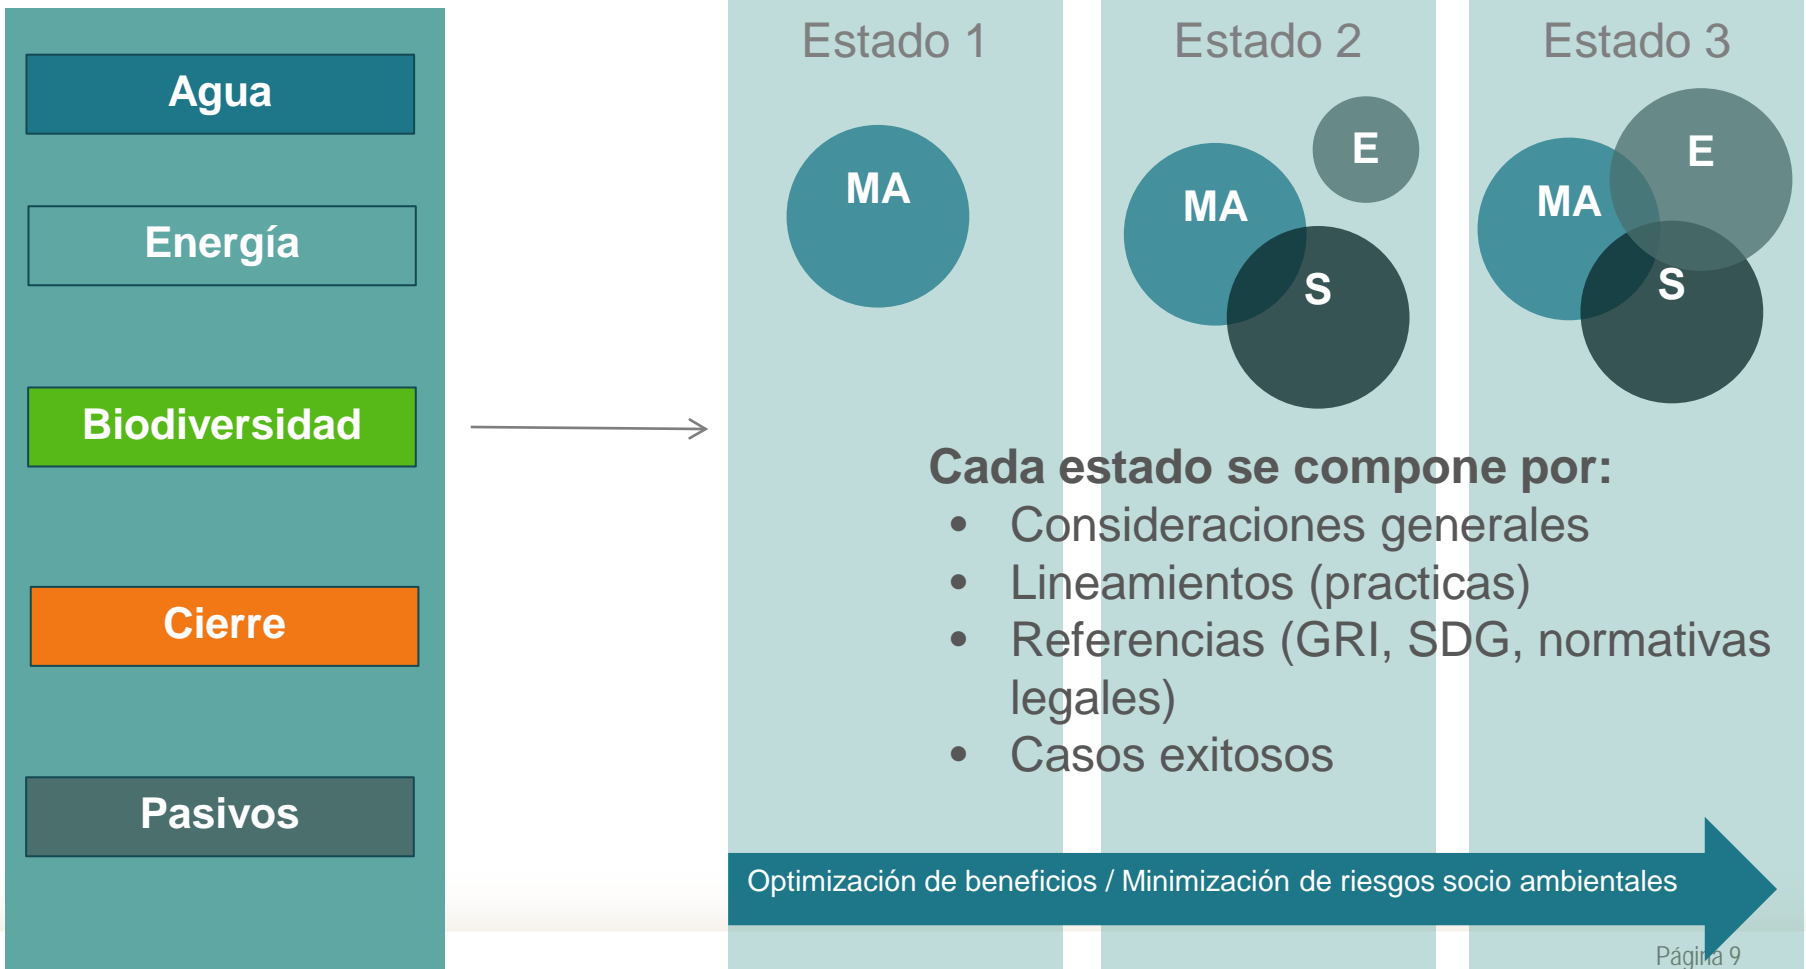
Agua

Energía

Biodiversidad

Cierre

Pasivos

Estado 1

Estado 2

Estado 3

MA

MA

E

S

MA

E

S

Cada estado se compone por:

- Consideraciones generales
- Lineamientos (practicas)
- Referencias (GRI, SDG, normativas legales)
- Casos exitosos

Optimización de beneficios / Minimización de riesgos socio ambientales

Página 9